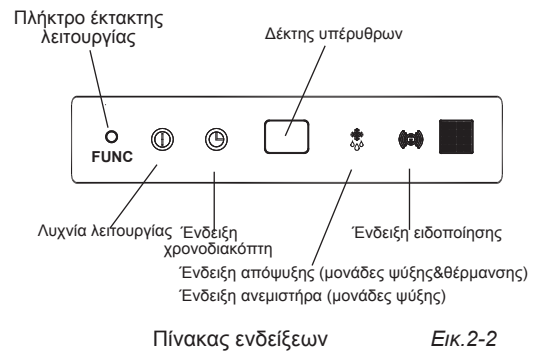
Πλήκτρο έκτακτης λειτουργίας

Δέκτης υπέρυθρων

FUNC

Λυχνία λειτουργίας

Ένδειξη χρονοδιακόπτη

Ένδειξη ειδοποίησης

Ένδειξη απόψυξης (μονάδες ψύξης&θέρμανσης)

Ένδειξη ανεμιστήρα (μονάδες ψύξης)

Πίνακας ενδείξεων

Εικ.2-2